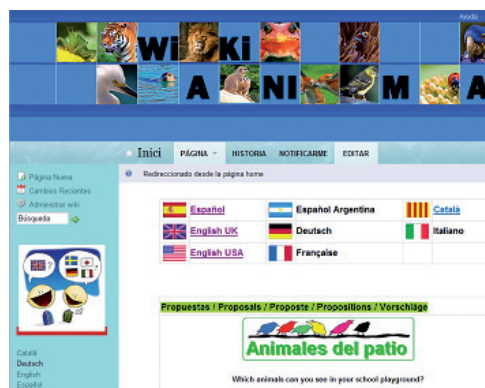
Ayuda

WiKi ANIMA

Inici

PÁGINA
HISTORIA
NOTIFICARME
EDITAR

Redireccionado desde la página home

Página Nueva
Cambios Recientes
Administrar wiki
Búsqueda

| Español | Español Argentina | Català |
|---|---|---|
| English UK | Deutsch | Italiano |
| English USA | Française | |

Propuestas / Proposals / Proposte / Propositions / Vorschläge

Animales del patio

Which animals can you see in your school playground?

Català
Deutsch
English
Español